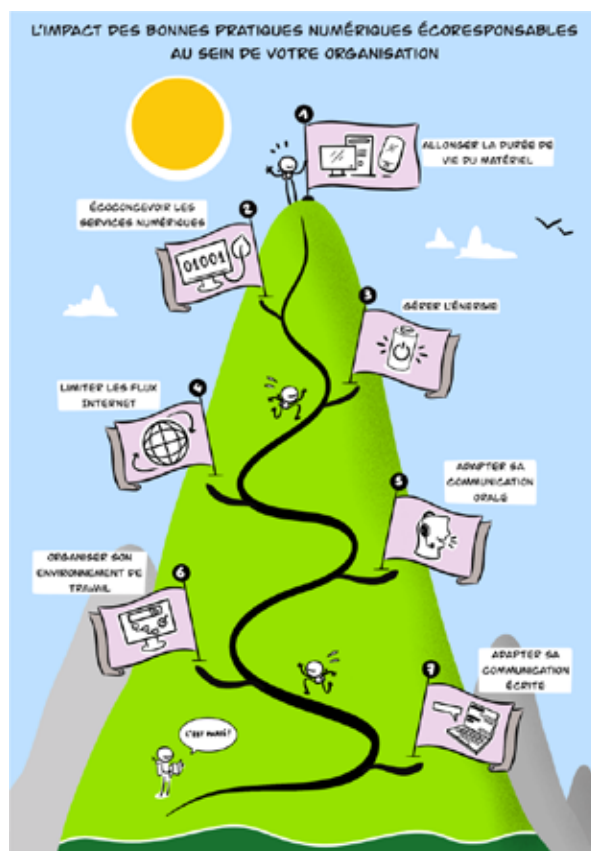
L'IMPACT DES BONNES PRATIQUES NUMÉRIQUES ÉCORESPONSABLES AU SEIN DE VOTRE ORGANISATION

1
ALLONGER LA DURÉE DE VIE DU MATÉRIEL

2
ÉCOCONCEVOIR LES SERVICES NUMÉRIQUES

01001

3
GÉRER L'ÉNERGIE

4
LIMITER LES FLUX INTERNET

5
ADAPTER SA COMMUNICATION ORALE

6
ORGANISER SON ENVIRONNEMENT DE TRAVAIL

7
ADAPTER SA COMMUNICATION ÉCRITE

C'EST PARTI!